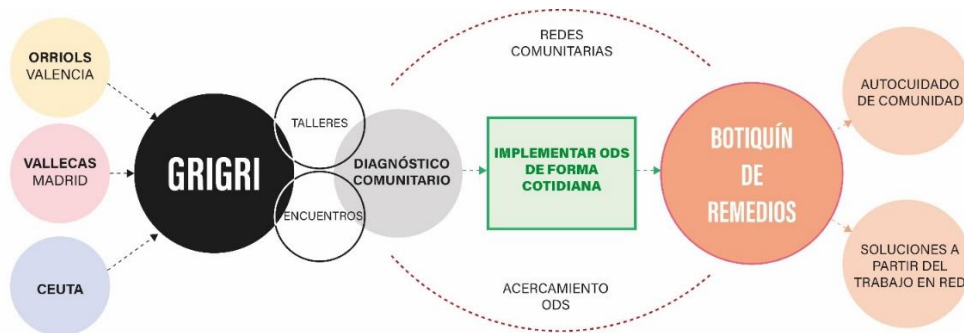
ORRIOLS
VALENCIA

VALLECAS
MADRID

CEUTA

GRIGRI

TALLERES

ENCUENTROS

DIAGNÓSTICO
COMUNITARIO

REDES
COMUNITARIAS

IMPLEMENTAR ODS
DE FORMA
COTIDIANA

ACERCAMIENTO
ODS

BOTIQUÍN
DE
REMEDIOS

AUTOCUIDADO
DE COMUNIDAD

SOLUCIONES A
PARTIR DEL
TRABAJO EN RED